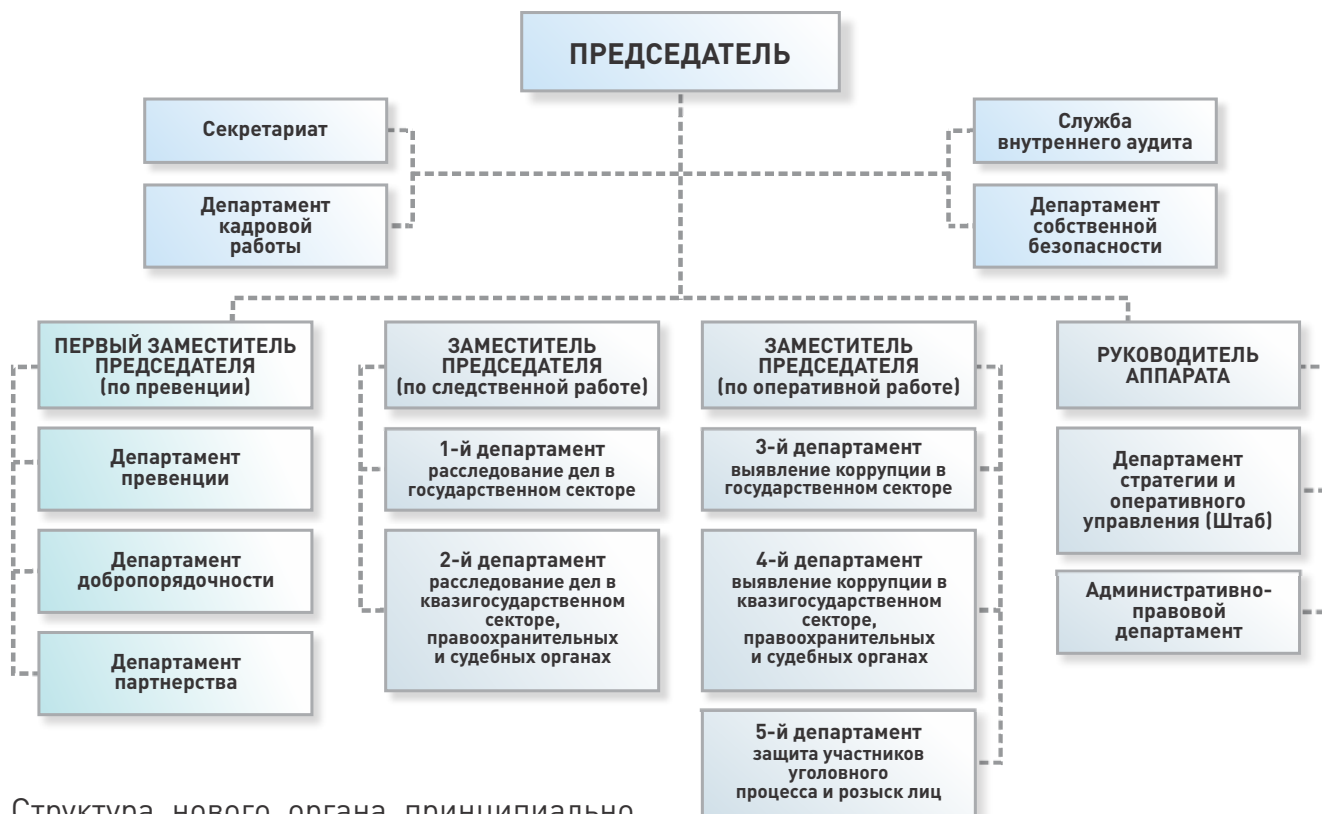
ПРЕДСЕДАТЕЛЬ

Секретариат

Департамент кадровой работы

Служба внутреннего аудита

Департамент собственной безопасности

ПЕРВЫЙ ЗАМЕСТИТЕЛЬ ПРЕДСЕДАТЕЛЯ (по превенции)

Департамент превенции

Департамент добропорядочности

Департамент партнерства

ЗАМЕСТИТЕЛЬ ПРЕДСЕДАТЕЛЯ (по следственной работе)

1-й департамент расследование дел в государственном секторе

2-й департамент расследование дел в квазигосударственном секторе, правоохранительных и судебных органах

ЗАМЕСТИТЕЛЬ ПРЕДСЕДАТЕЛЯ (по оперативной работе)

3-й департамент выявление коррупции в государственном секторе

4-й департамент выявление коррупции в квазигосударственном секторе, правоохранительных и судебных органах

5-й департамент защита участников уголовного процесса и розыск лиц

РУКОВОДИТЕЛЬ АППАРАТА

Департамент стратегии и оперативного управления (Штаб)

Административно-правовой департамент

Структура нового органа принципиально